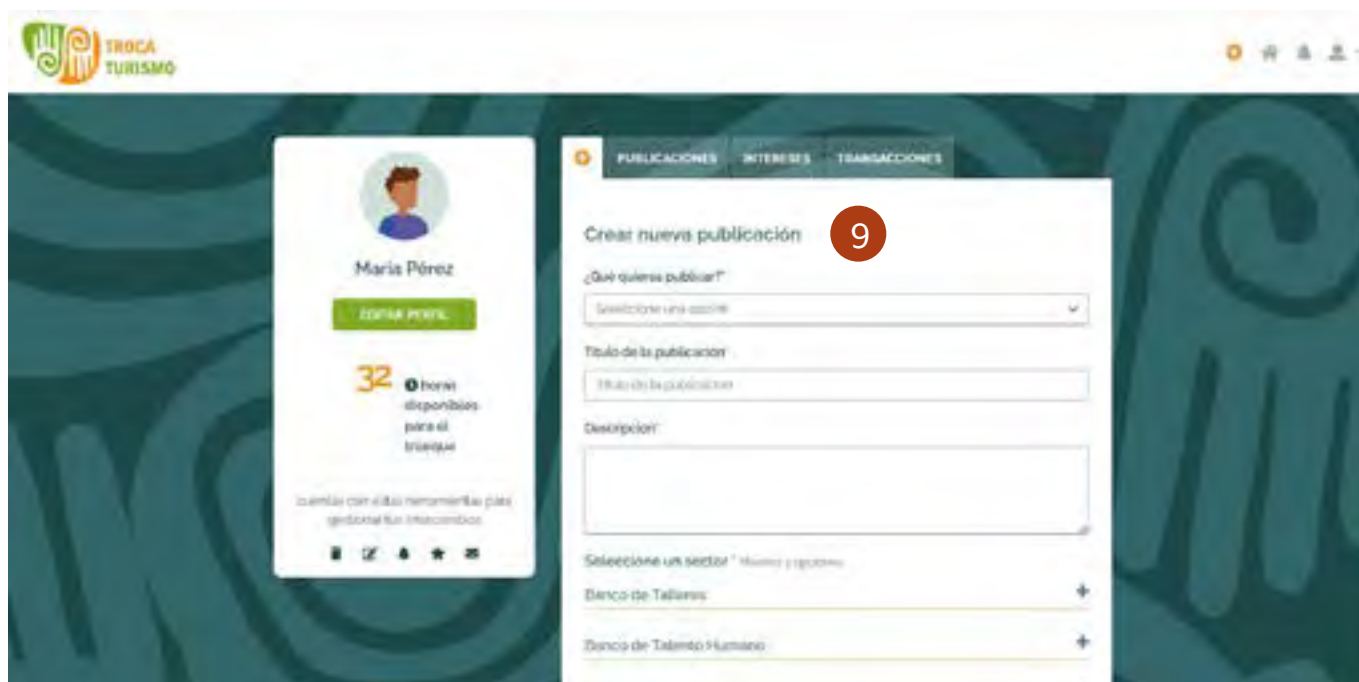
TROCA TURISMO

María Pérez

EDITAR PERFIL

32 horas disponibles para el trueque

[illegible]

PUBLICACIONES INTERESES TRANSACCIONES

Crear nueva publicación

9

¿Qué quieres publicar?*

Seleccione una opción

Título de la publicación*

Título de la publicación

Descripción*

Seleccione un sector* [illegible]

Banco de Talleres

Banco de Talento Humano